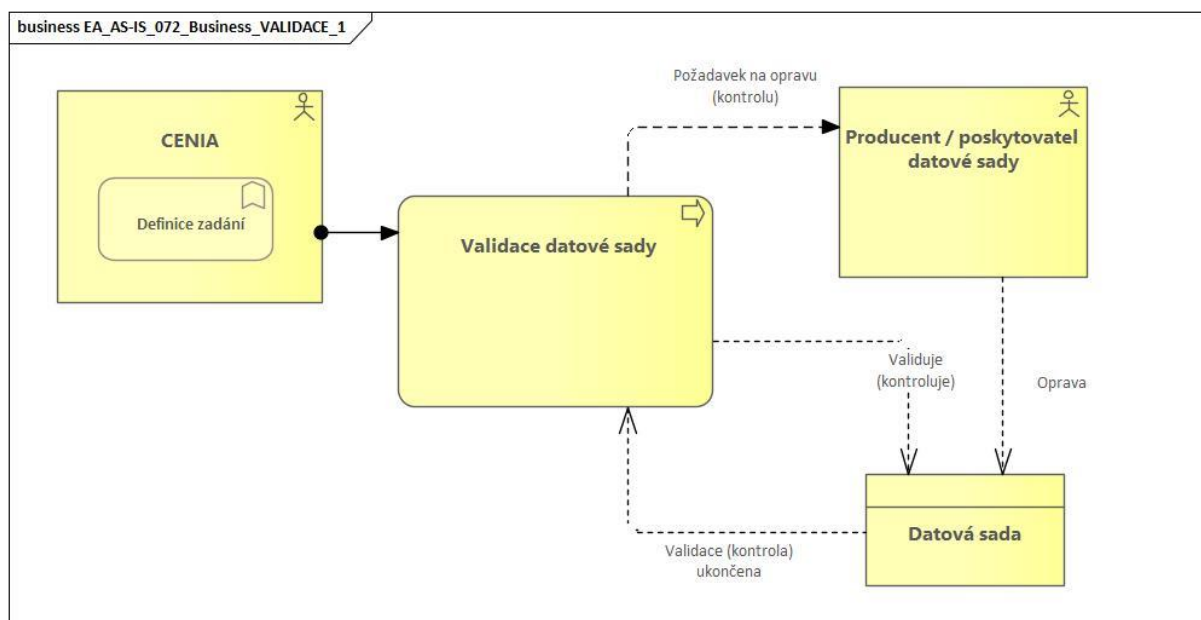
business EA_AS-IS_072_Business_VALIDACE_1

CENIA

Definice zadání

Požadavek na opravu (kontrolu)

Producent / poskytovatel datové sady

Validace datové sady

Validuje (kontroluje)

Oprava

Datová sada

Validace (kontrola) ukončena